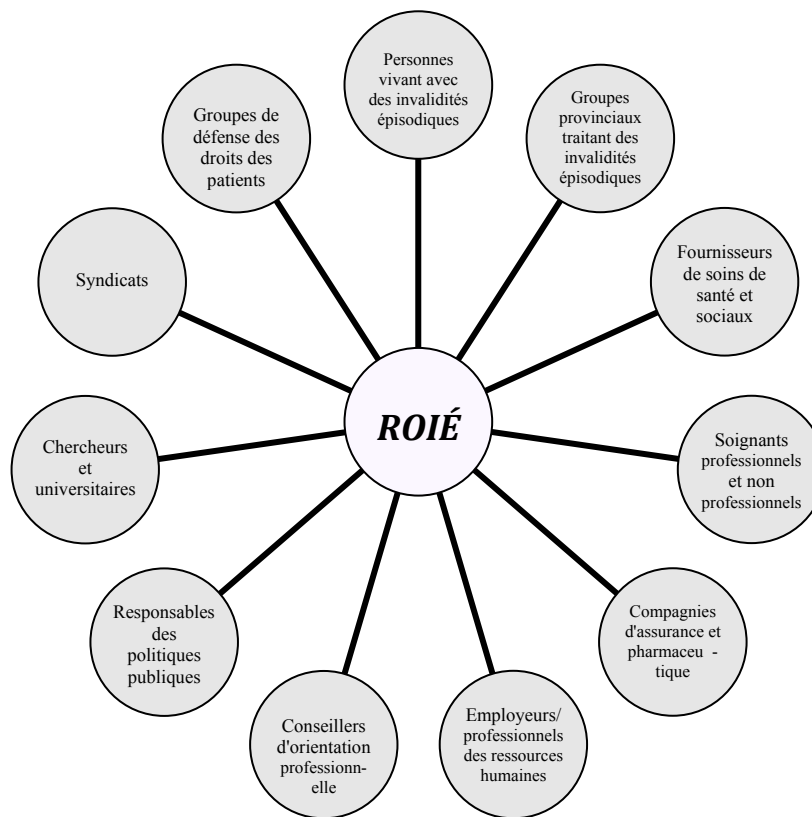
ROIÉ

Personnes vivant avec des invalidités épisodiques

Groupes provinciaux traitant des invalidités épisodiques

Fournisseurs de soins de santé et sociaux

Soignants professionnels et non professionnels

Compagnies d'assurance et pharmaceutique

Employeurs/ professionnels des ressources humaines

Conseillers d'orientation professionnelle

Responsables des politiques publiques

Chercheurs et universitaires

Syndicats

Groupes de défense des droits des patients